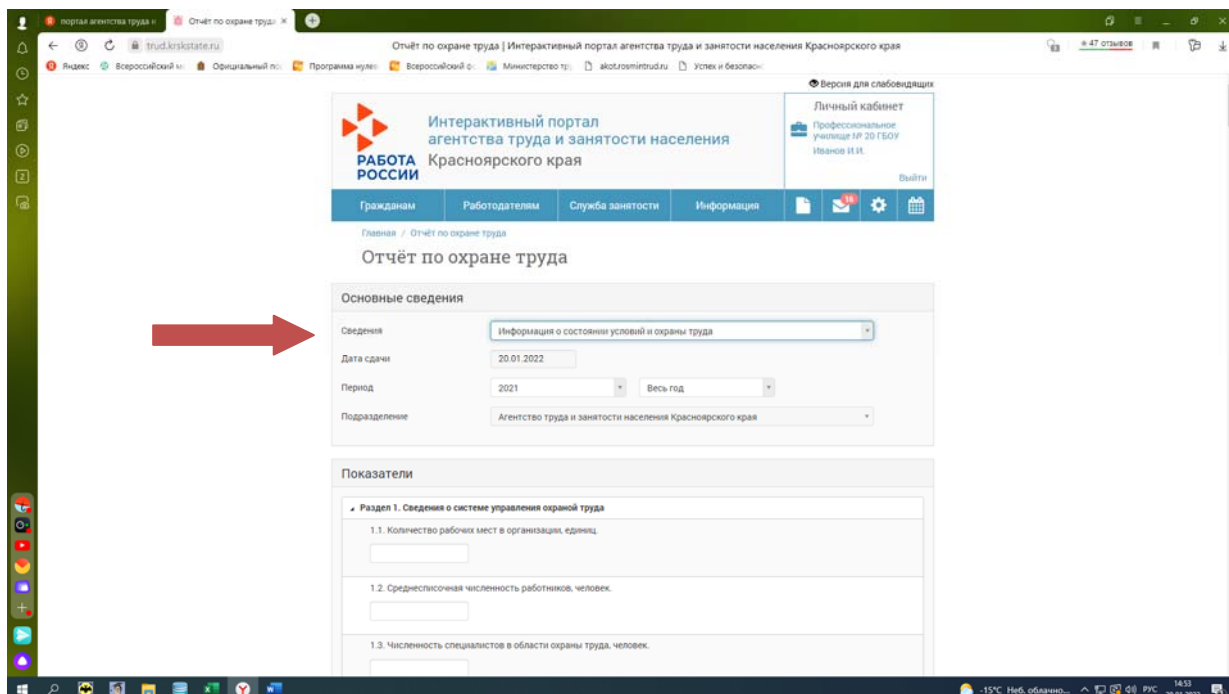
портал агентства труда н
Отчёт по охране труда ×

trud.krskstate.ru
Отчёт по охране труда | Интерактивный портал агентства труда и занятости населения Красноярского края
★ 47 отзывов

Яндекс Всероссийский м Официальный по Программа нуле Всероссийский с Министерство тр akot.rosmintrud.ru Успех и безопасн

Версия для слабовидящих

Интерактивный портал агентства труда и занятости населения Красноярского края

РАБОТА РОССИИ

Личный кабинет
Профессиональное училище № 20 ГБОУ
Иванов И.И.
Выйти

Гражданам | Работодателям | Служба занятости | Информация
16

Главная / Отчёт по охране труда

Отчёт по охране труда

Основные сведения

Сведения: Информация о состоянии условий и охраны труда
Дата сдачи: 20.01.2022
Период: 2021 | Весь год
Подразделение: Агентство труда и занятости населения Красноярского края

Показатели

Раздел 1. Сведения о системе управления охраной труда

1.1. Количество рабочих мест в организации, единиц.

1.2. Среднесписочная численность работников, человек.

1.3. Численность специалистов в области охраны труда, человек.

-15°C Неб. облачно... РУС 14:53